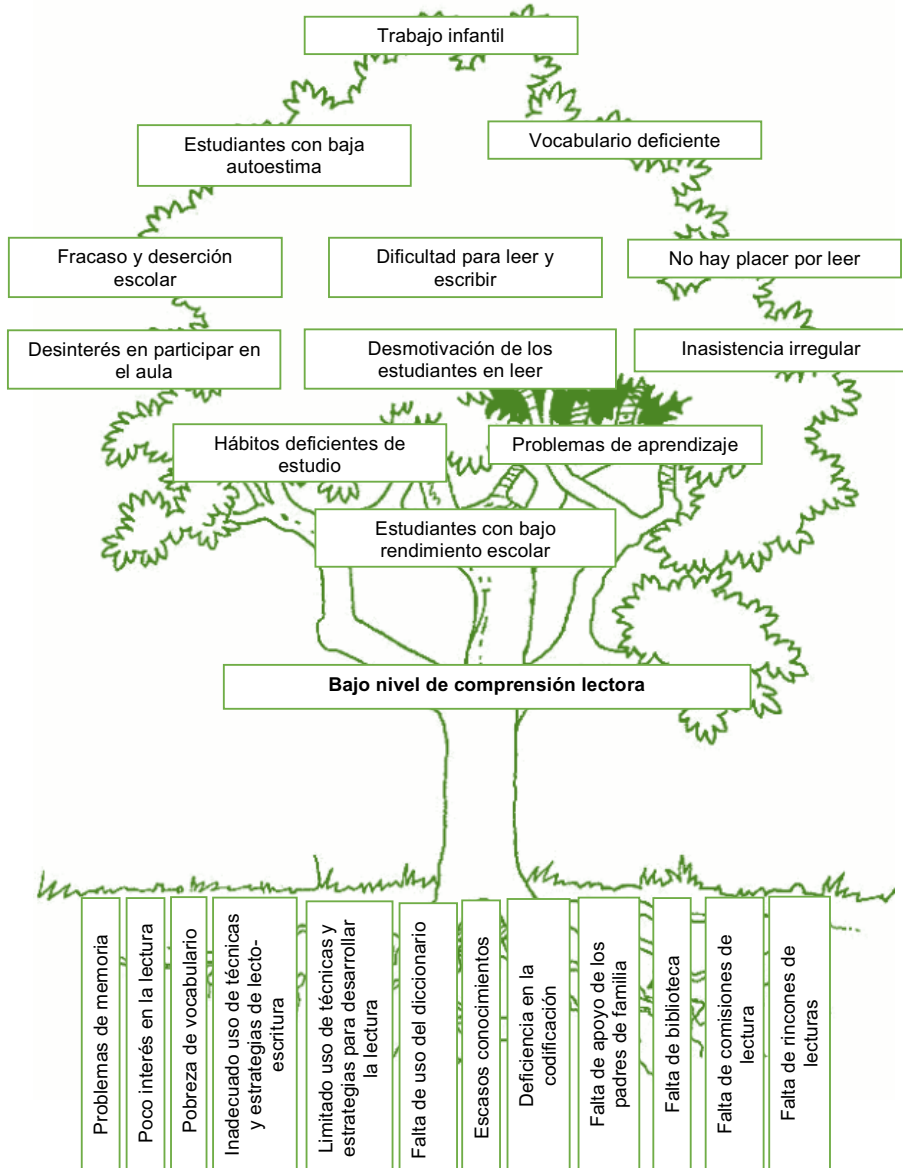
Trabajo infantil

Estudiantes con baja autoestima

Vocabulario deficiente

Fracaso y deserción escolar

Dificultad para leer y escribir

No hay placer por leer

Desinterés en participar en el aula

Desmotivación de los estudiantes en leer

Inasistencia irregular

Hábitos deficientes de estudio

Problemas de aprendizaje

Estudiantes con bajo rendimiento escolar

**Bajo nivel de comprensión lectora**

Problemas de memoria

Poco interés en la lectura

Pobreza de vocabulario

Inadecuado uso de técnicas y estrategias de lectoescritura

Limitado uso de técnicas y estrategias para desarrollar la lectura

Falta de uso del diccionario

Escasos conocimientos

Deficiencia en la codificación

Falta de apoyo de los padres de familia

Falta de biblioteca

Falta de comisiones de lectura

Falta de rincones de lecturas